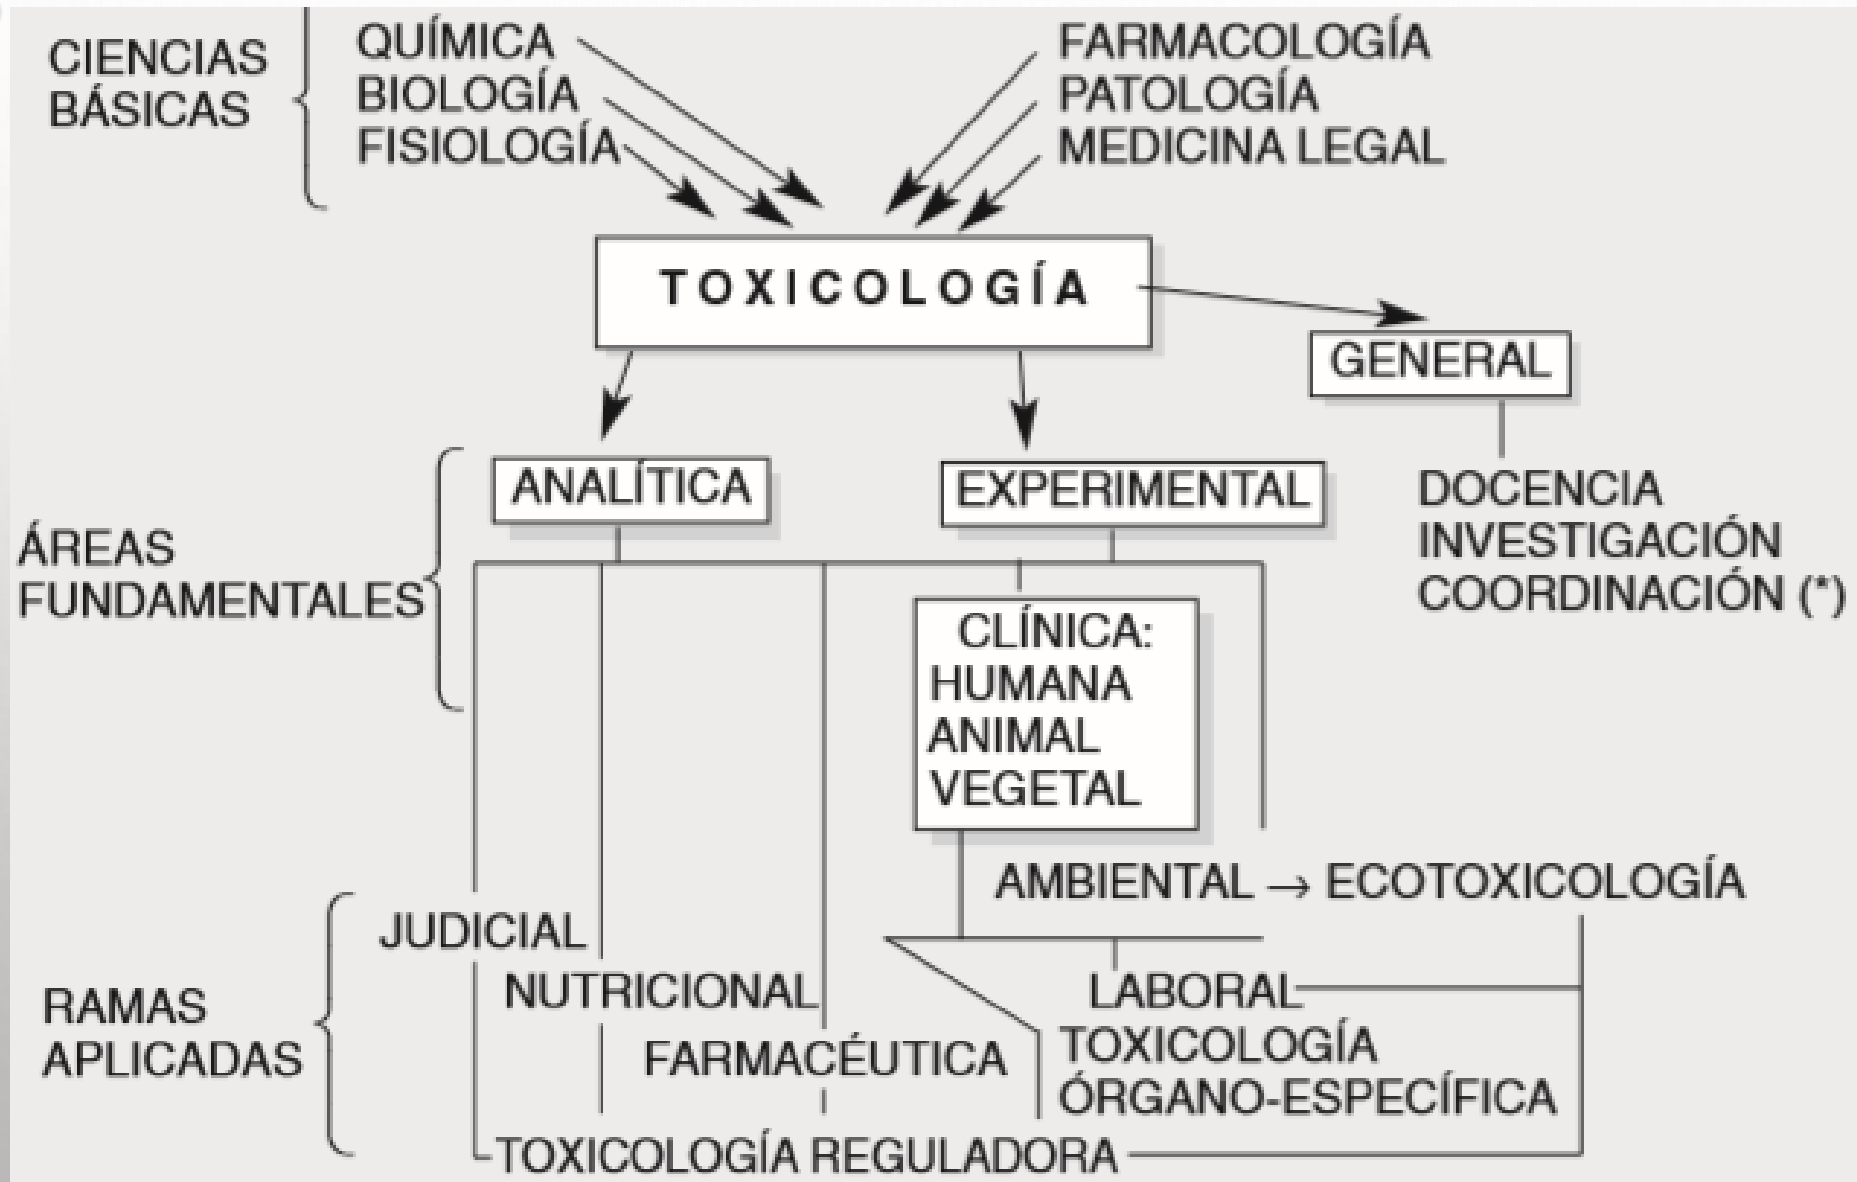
CIENCIAS BÁSICAS

QUÍMICA
BIOLOGÍA
FISIOLOGÍA

FARMACOLOGÍA
PATOLOGÍA
MEDICINA LEGAL

TOXICOLOGÍA

GENERAL

DOCENCIA
INVESTIGACIÓN
COORDINACIÓN (*)

ÁREAS FUNDAMENTALES

ANALÍTICA

EXPERIMENTAL

CLÍNICA:
HUMANA
ANIMAL
VEGETAL

AMBIENTAL → ECOTOXICOLOGÍA

RAMAS APLICADAS

JUDICIAL

NUTRICIONAL

FARMACÉUTICA

LABORAL

TOXICOLOGÍA ÓRGANO-ESPECÍFICA

TOXICOLOGÍA REGULADORA